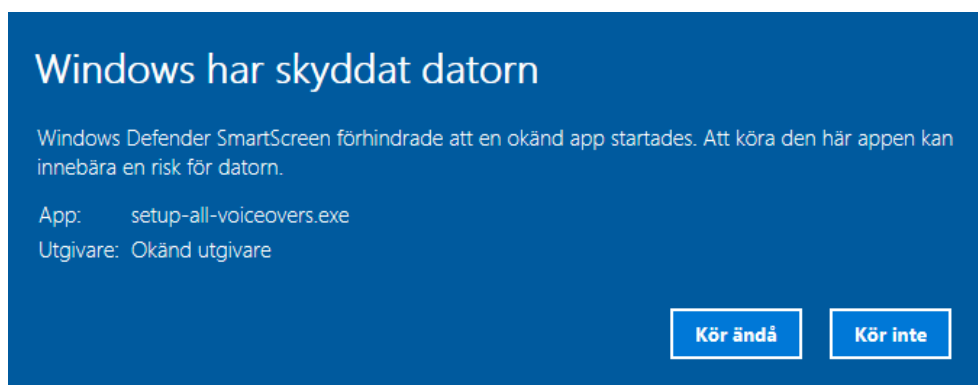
Windows har skyddat datorn

Windows Defender SmartScreen förhindrade att en okänd app startades. Att köra den här appen kan innebära en risk för datorn.

App: setup-all-voiceovers.exe
Utgivare: Okänd utgivare

Kör ändå

Kör inte